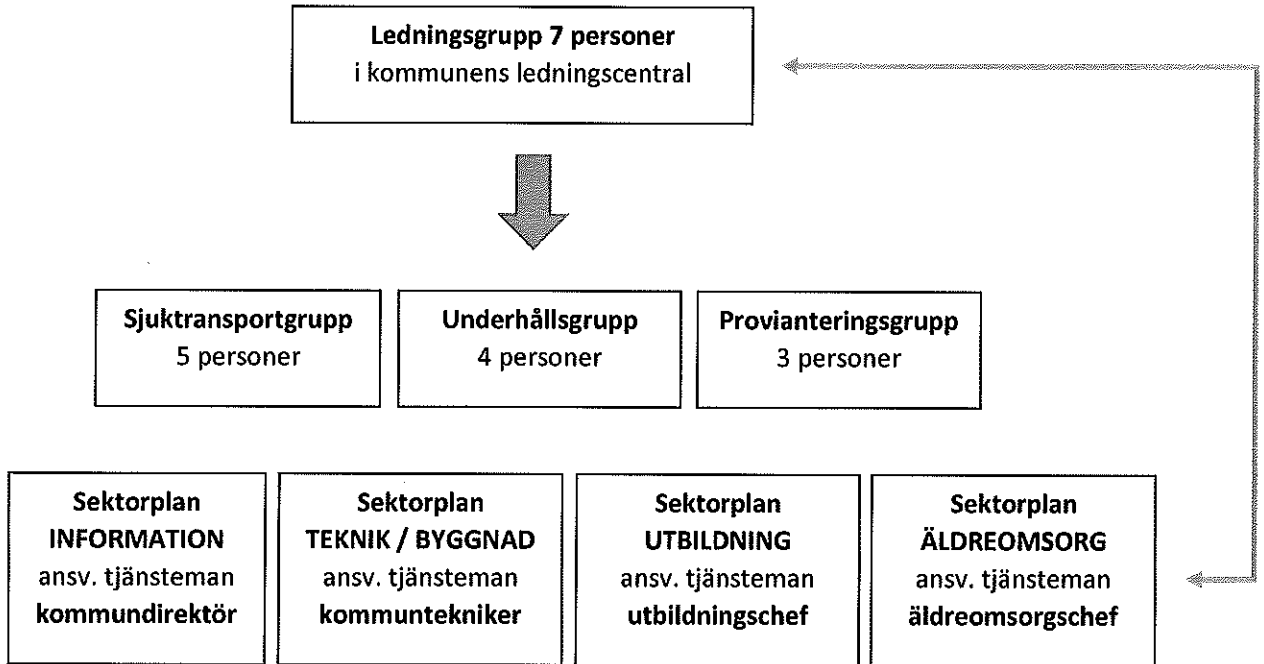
**Ledningsgrupp 7 personer**
i kommunens ledningscentral

**Sjuktransportgrupp**
5 personer

**Underhållsgrupp**
4 personer

**Provianteringsgrupp**
3 personer

**Sektorplan**
**INFORMATION**
ansv. tjänsteman
**kommundirektör**

**Sektorplan**
**TEKNIK / BYGGNAD**
ansv. tjänsteman
**kommuntekniker**

**Sektorplan**
**UTBILDNING**
ansv. tjänsteman
**utbildningschef**

**Sektorplan**
**ÄLDREOMSORG**
ansv. tjänsteman
**äldreomsorgschef**